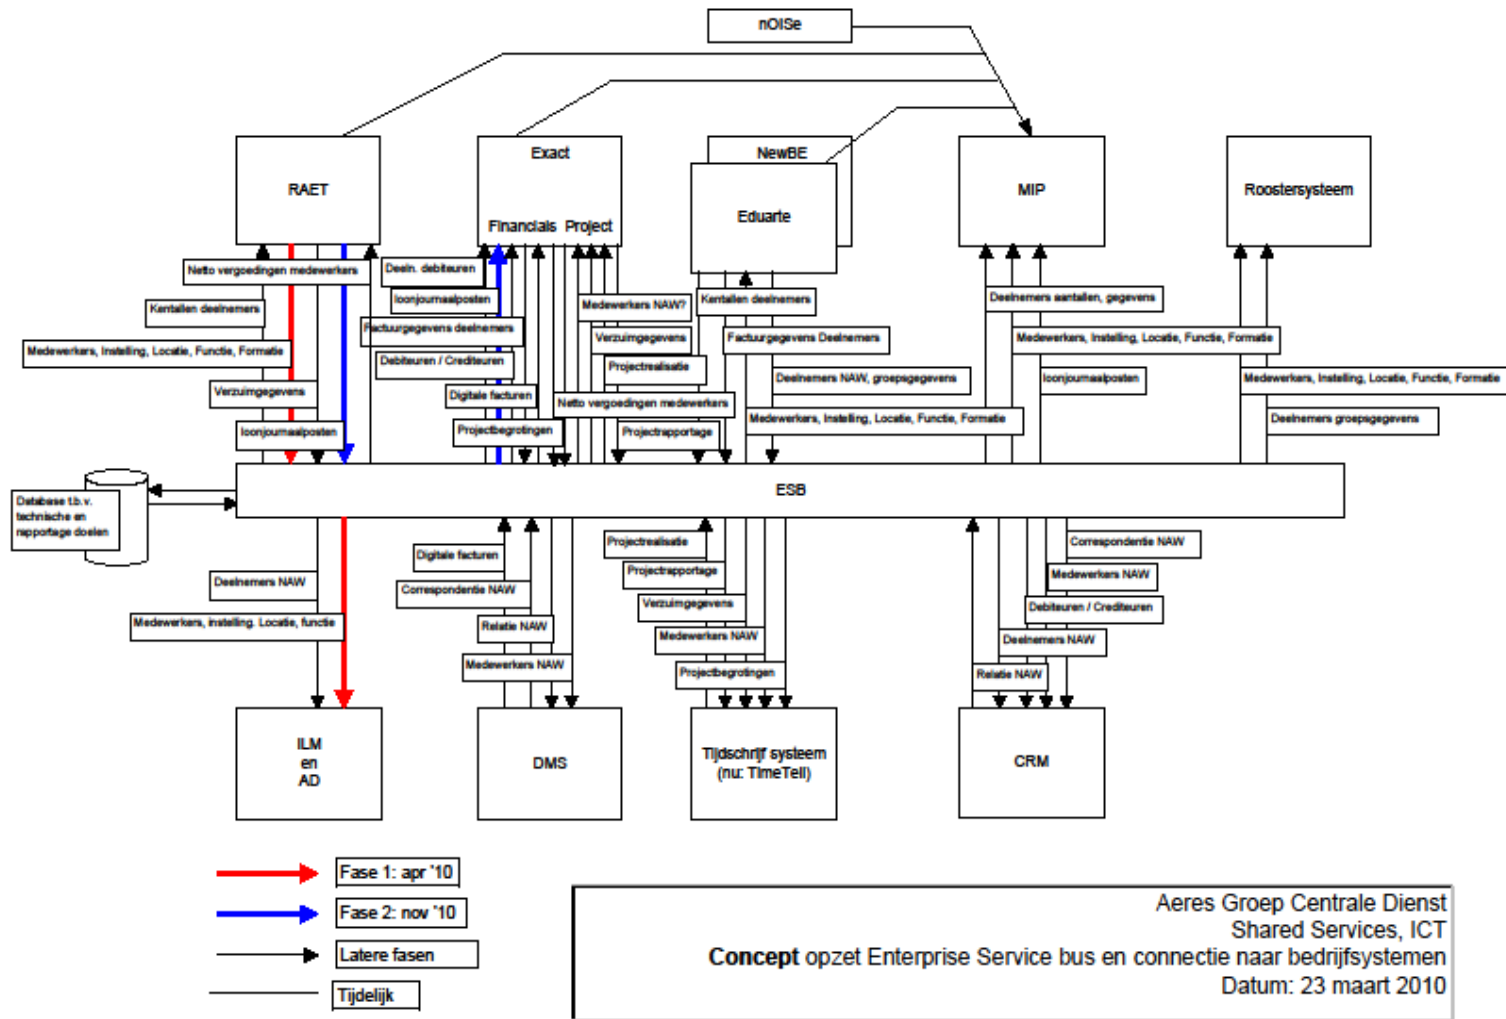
nOISe

RAET

Exact

Financials Project

NewBE

Eduarte

MIP

Roostersysteem

Netto vergoedingen medewerkers

Deeln. debiteuren

loonjournaalposten

Kentallen deelnemers

Factuurgegevens deelnemers

Medewerkers, Instelling, Locatie, Functie, Formatie

Debiteuren / Crediteuren

Verzuimgegevens

Digitale facturen

loonjournaalposten

Projectbegrotingen

Medewerkers NAW?

Verzuimgegevens

Projectrealisatie

Netto vergoedingen medewerkers

Projectrapportage

Kentallen deelnemers

Factuurgegevens Deelnemers

Deelnemers NAW, groepsgegevens

Medewerkers, Instelling, Locatie, Functie, Formatie

Deelnemers aantallen, gegevens

Medewerkers, Instelling, Locatie, Functie, Formatie

loonjournaalposten

Medewerkers, Instelling, Locatie, Functie, Formatie

Deelnemers groepsgegevens

Database t.b.v. technische en rapportage doelen

ESB

Deelnemers NAW

Medewerkers, instelling. Locatie, functie

Digitale facturen

Correspondentie NAW

Relatie NAW

Medewerkers NAW

Projectrealisatie

Projectrapportage

Verzuimgegevens

Medewerkers NAW

Projectbegrotingen

Correspondentie NAW

Medewerkers NAW

Debiteuren / Crediteuren

Deelnemers NAW

Relatie NAW

ILM
en
AD

DMS

Tijdschrijf systeem
(nu: TimeTell)

CRM

Fase 1: apr '10

Fase 2: nov '10

Latere fasen

Tijdelijk

Aeres Groep Centrale Dienst
Shared Services, ICT
**Concept** opzet Enterprise Service bus en connectie naar bedrijfsystemen
Datum: 23 maart 2010